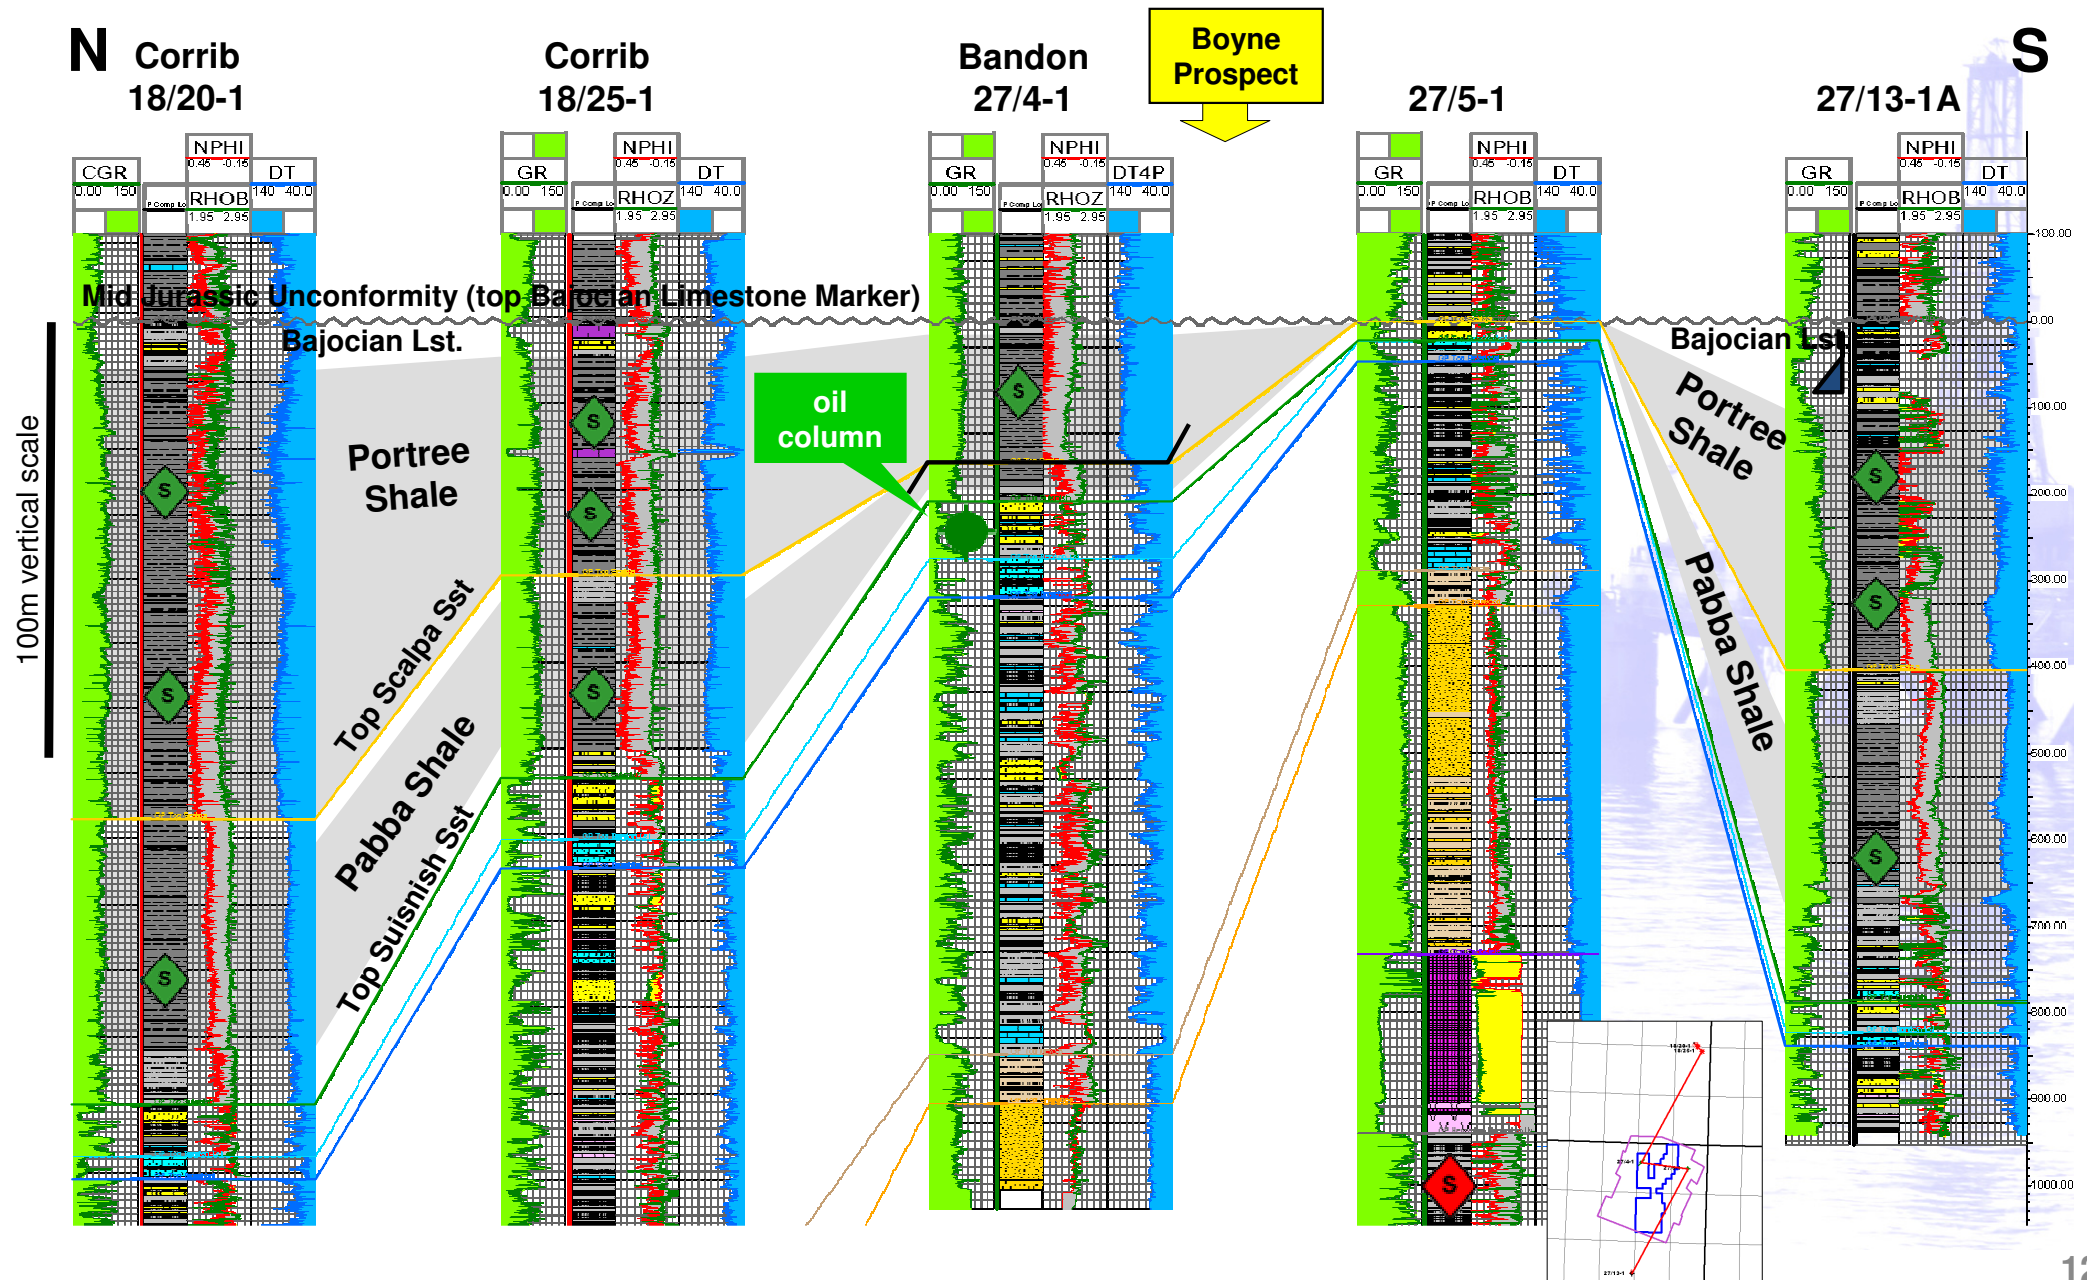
N Corrib 18/20-1

Corrib 18/25-1

Bandon 27/4-1

Boyne Prospect

27/5-1

S 27/13-1A

NPHI 0.45 -0.15
CGR 0.00 150
DT 140 40.0
RHOB 1.95 2.95

GR 0.00 150
NPHI 0.45 -0.15
DT 140 40.0
RHOZ 1.95 2.95

GR 0.00 150
NPHI 0.45 -0.15
DT4P 140 40.0
RHOZ 1.95 2.95

GR 0.00 150
NPHI 0.45 -0.15
DT 140 40.0
RHOB 1.95 2.95

GR 0.00 150
NPHI 0.45 -0.15
DT 140 40.0
RHOB 1.95 2.95

Mid Jurassic Unconformity (top Bajocian Limestone Marker)

Bajocian Lst.

Bajocian Lst.

Portree Shale

Portree Shale

oil column

Top Scalpa Sst

Pabba Shale

Top Suisnish Sst

Pabba Shale

100m vertical scale

S

-100.00
0.00
100.00
200.00
300.00
400.00
500.00
600.00
700.00
800.00
900.00
1000.00

18/20-1
18/25-1
27/4-1
27/13-1

12